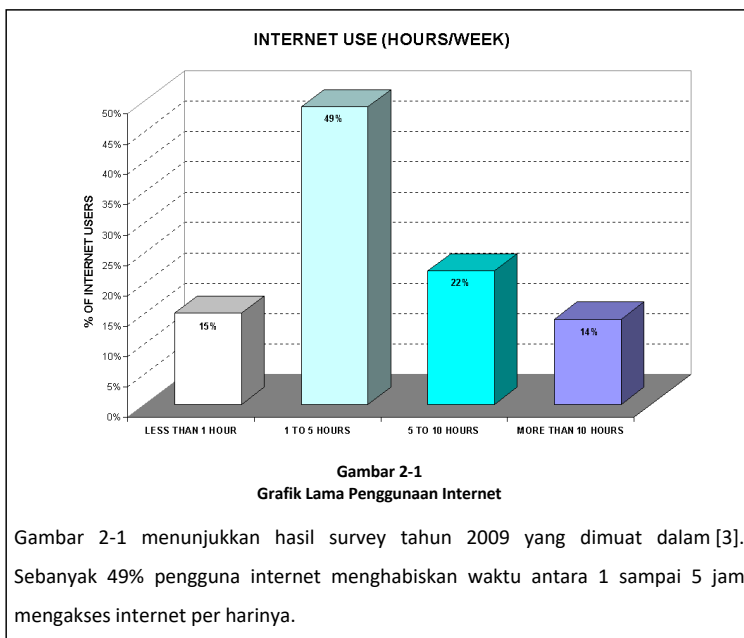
INTERNET USE (HOURS/WEEK)

% OF INTERNET USERS

50%
45%
40%
35%
30%
25%
20%
15%
10%
5%
0%

15%
49%
22%
14%

LESS THAN 1 HOUR
1 TO 5 HOURS
5 TO 10 HOURS
MORE THAN 10 HOURS

Gambar 2-1
Grafik Lama Penggunaan Internet

Gambar 2-1 menunjukkan hasil survey tahun 2009 yang dimuat dalam [3]. Sebanyak 49% pengguna internet menghabiskan waktu antara 1 sampai 5 jam mengakses internet per harinya.